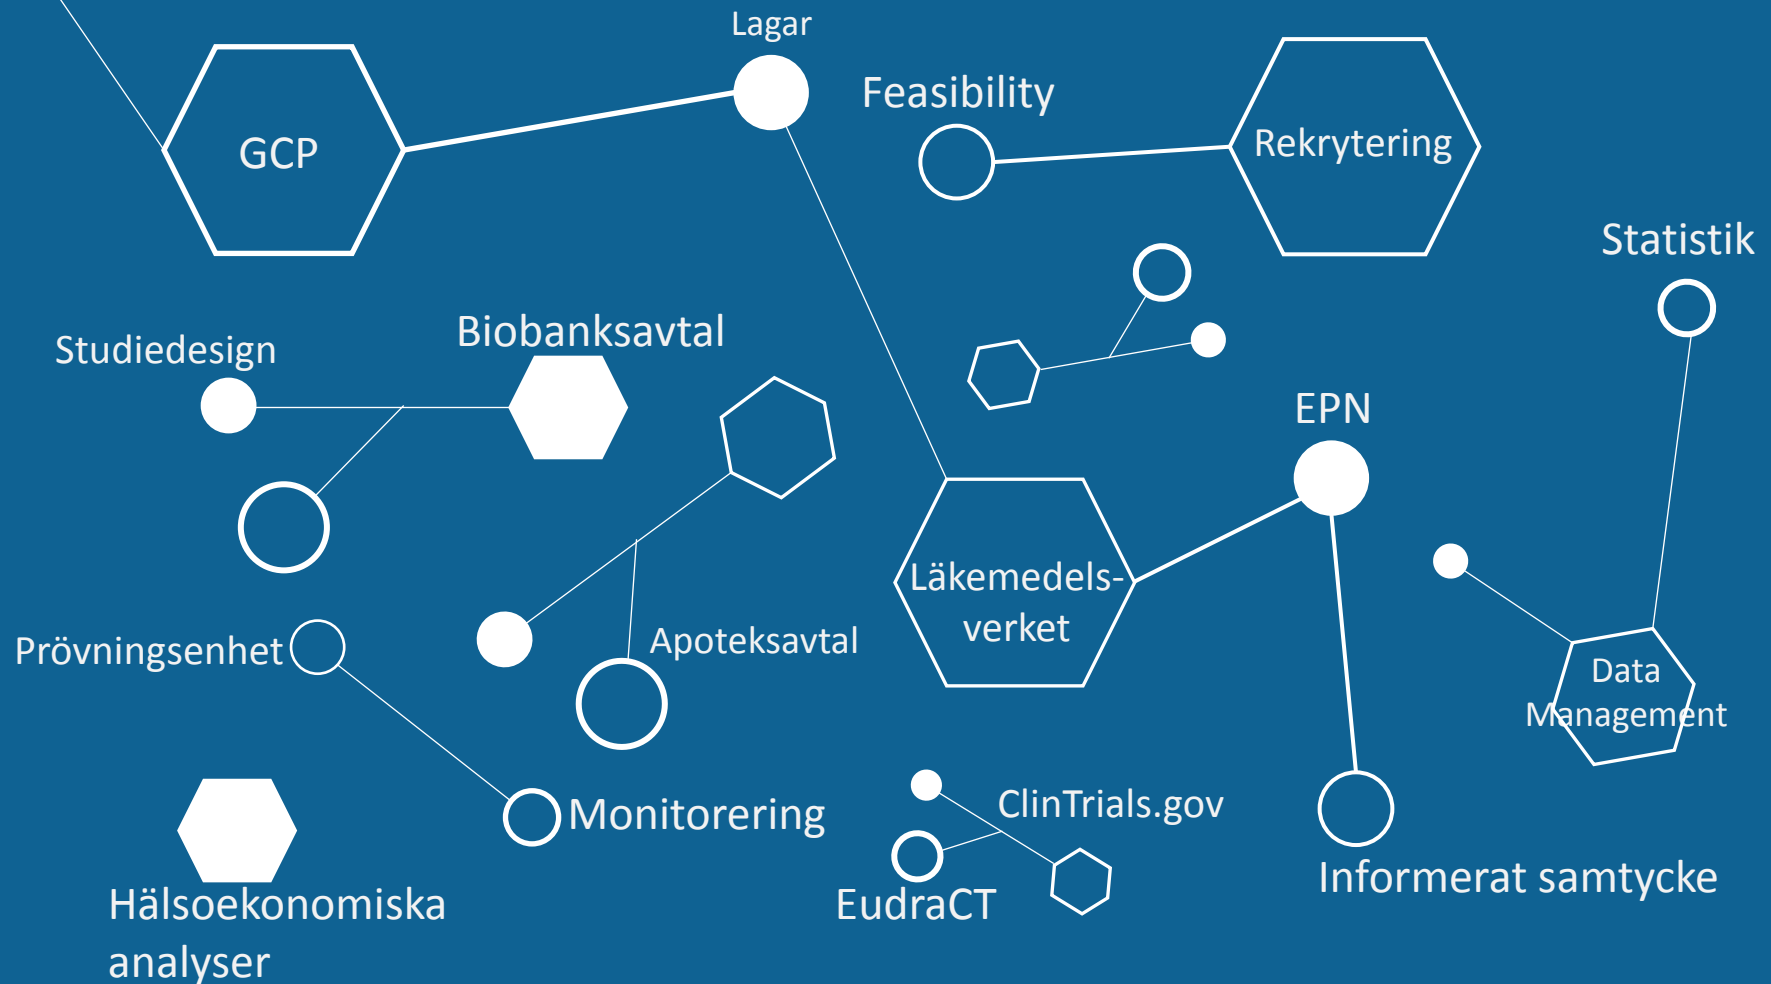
Lagar

GCP

Feasibility

Rekrytering

Statistik

Studiedesign

Biobanksavtal

EPN

Läkemedels-verket

Prövningsenhet

Apoteksavtal

Data Management

Monitorering

ClinTrials.gov

EudraCT

Informerat samtycke

Hälsoekonomiska analyser